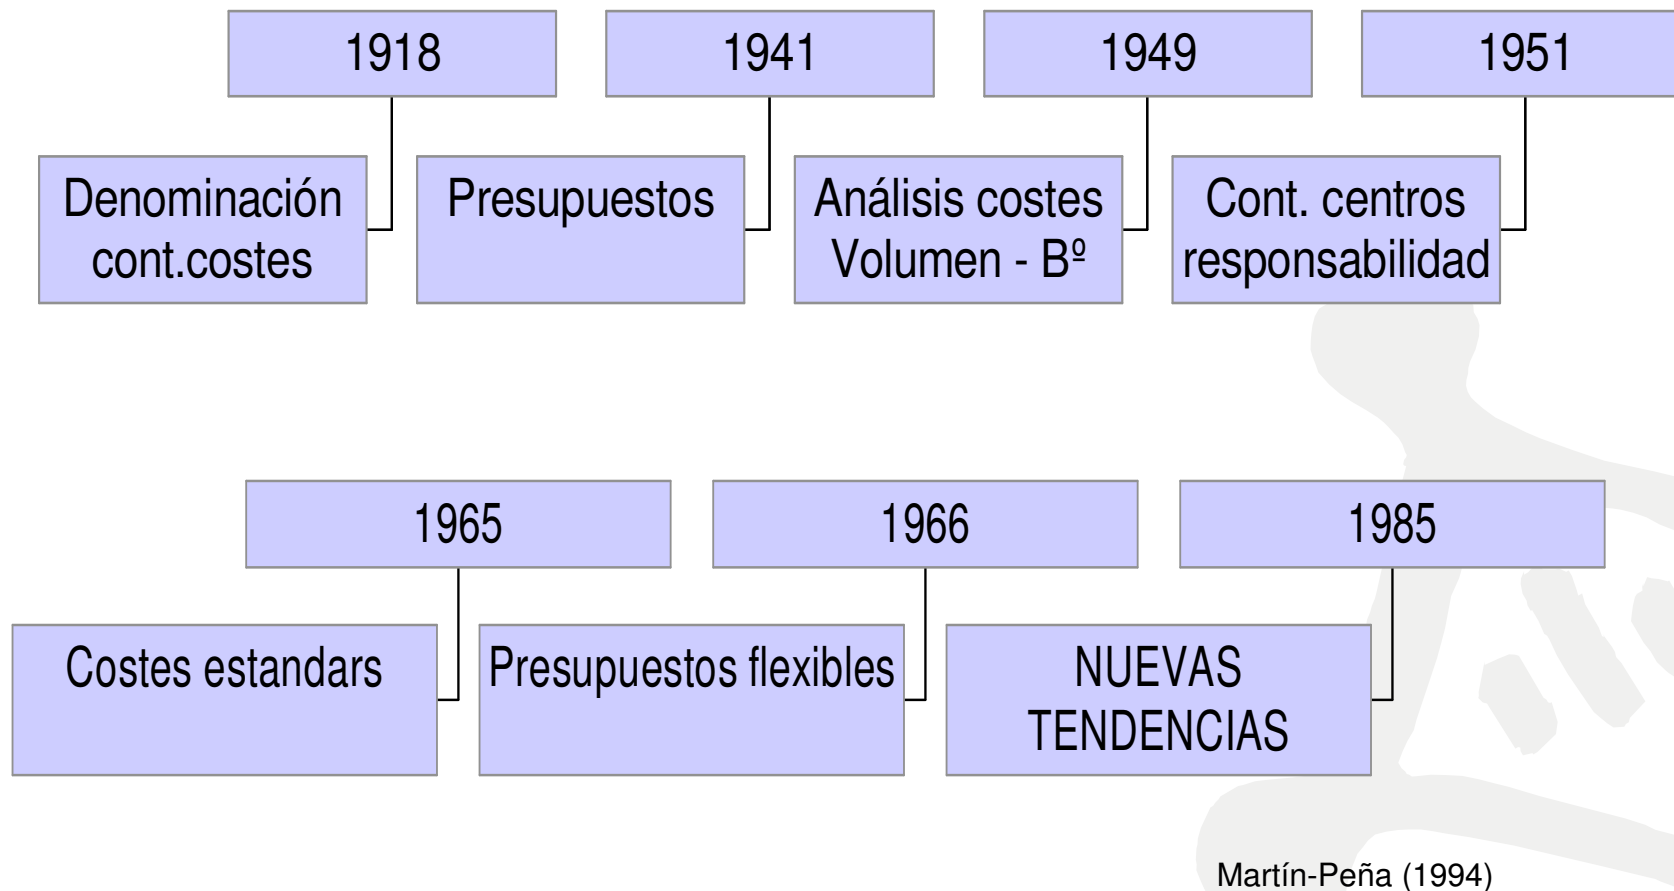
1918

Denominación cont.costes

1941

Presupuestos

1949

Análisis costes Volumen - Bº

1951

Cont. centros responsabilidad

1965

Costes estandars

1966

Presupuestos flexibles

1985

NUEVAS TENDENCIAS

Martín-Peña (1994)